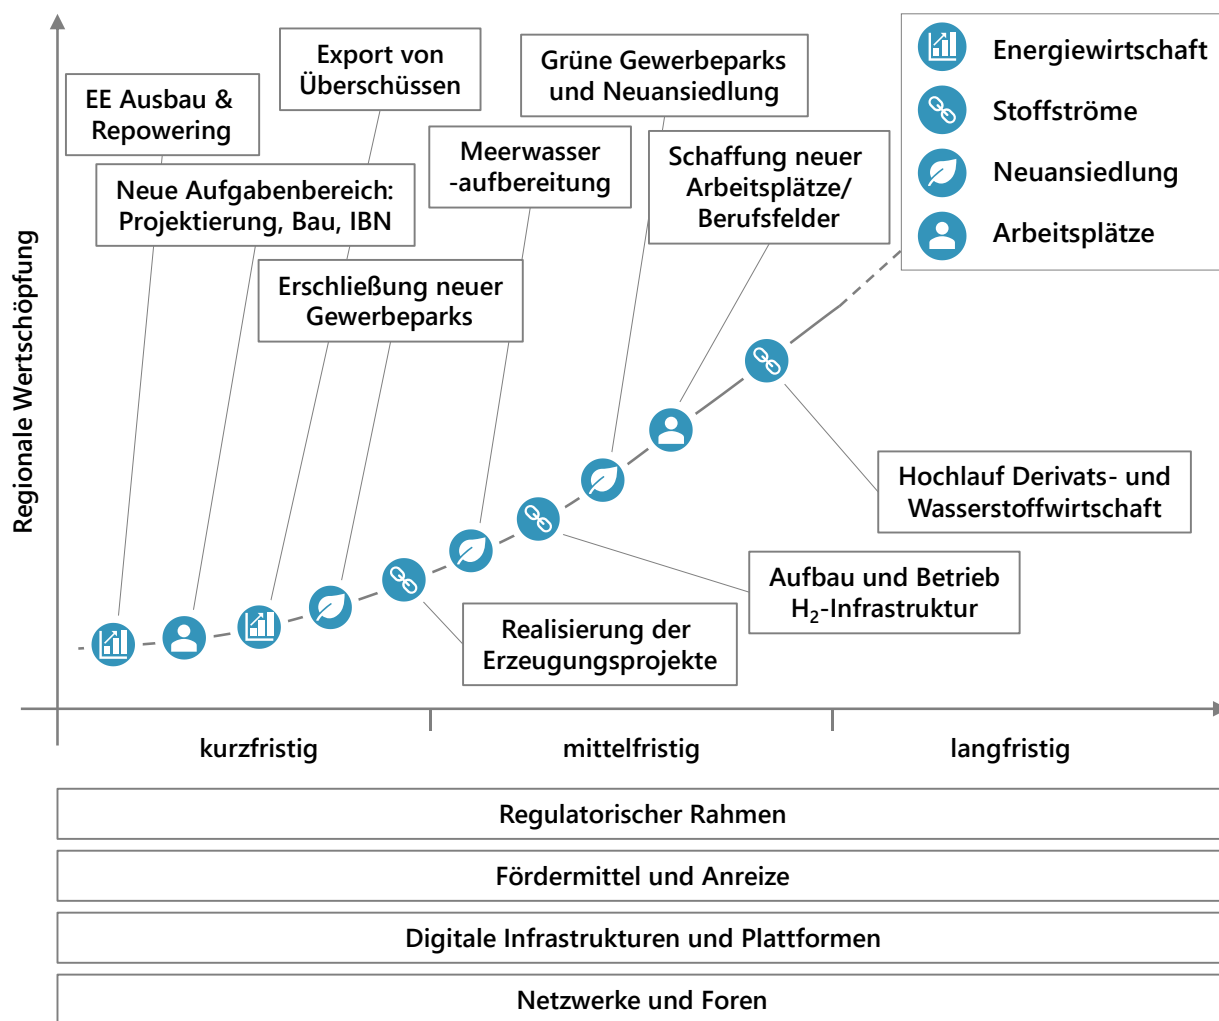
Energiewirtschaft
Stoffströme
Neuansiedlung
Arbeitsplätze

Regionale Wertschöpfung

EE Ausbau & Repowering

Export von Überschüssen

Neue Aufgabenbereich: Projektierung, Bau, IBN

Meerwasser -aufbereitung

Grüne Gewerbeparks und Neuansiedlung

Schaffung neuer Arbeitsplätze/ Berufsfelder

Erschließung neuer Gewerbeparks

Hochlauf Derivats- und Wasserstoffwirtschaft

Aufbau und Betrieb $H_2$-Infrastruktur

Realisierung der Erzeugungsprojekte

kurzfristig
mittelfristig
langfristig

Regulatorischer Rahmen

Fördermittel und Anreize

Digitale Infrastrukturen und Plattformen

Netzwerke und Foren